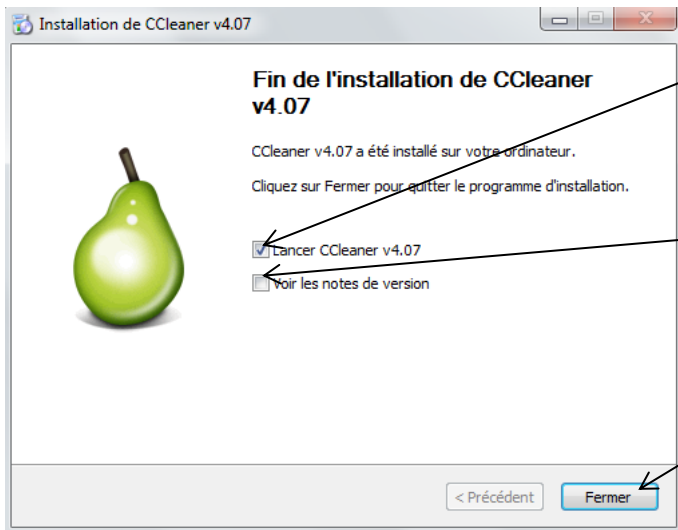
Installation de CCleaner v4.07

Fin de l'installation de CCleaner v4.07

CCleaner v4.07 a été installé sur votre ordinateur.

Cliquez sur Fermer pour quitter le programme d'installation.

Lancer CCleaner v4.07

Voir les notes de version

< Précédent

Fermer